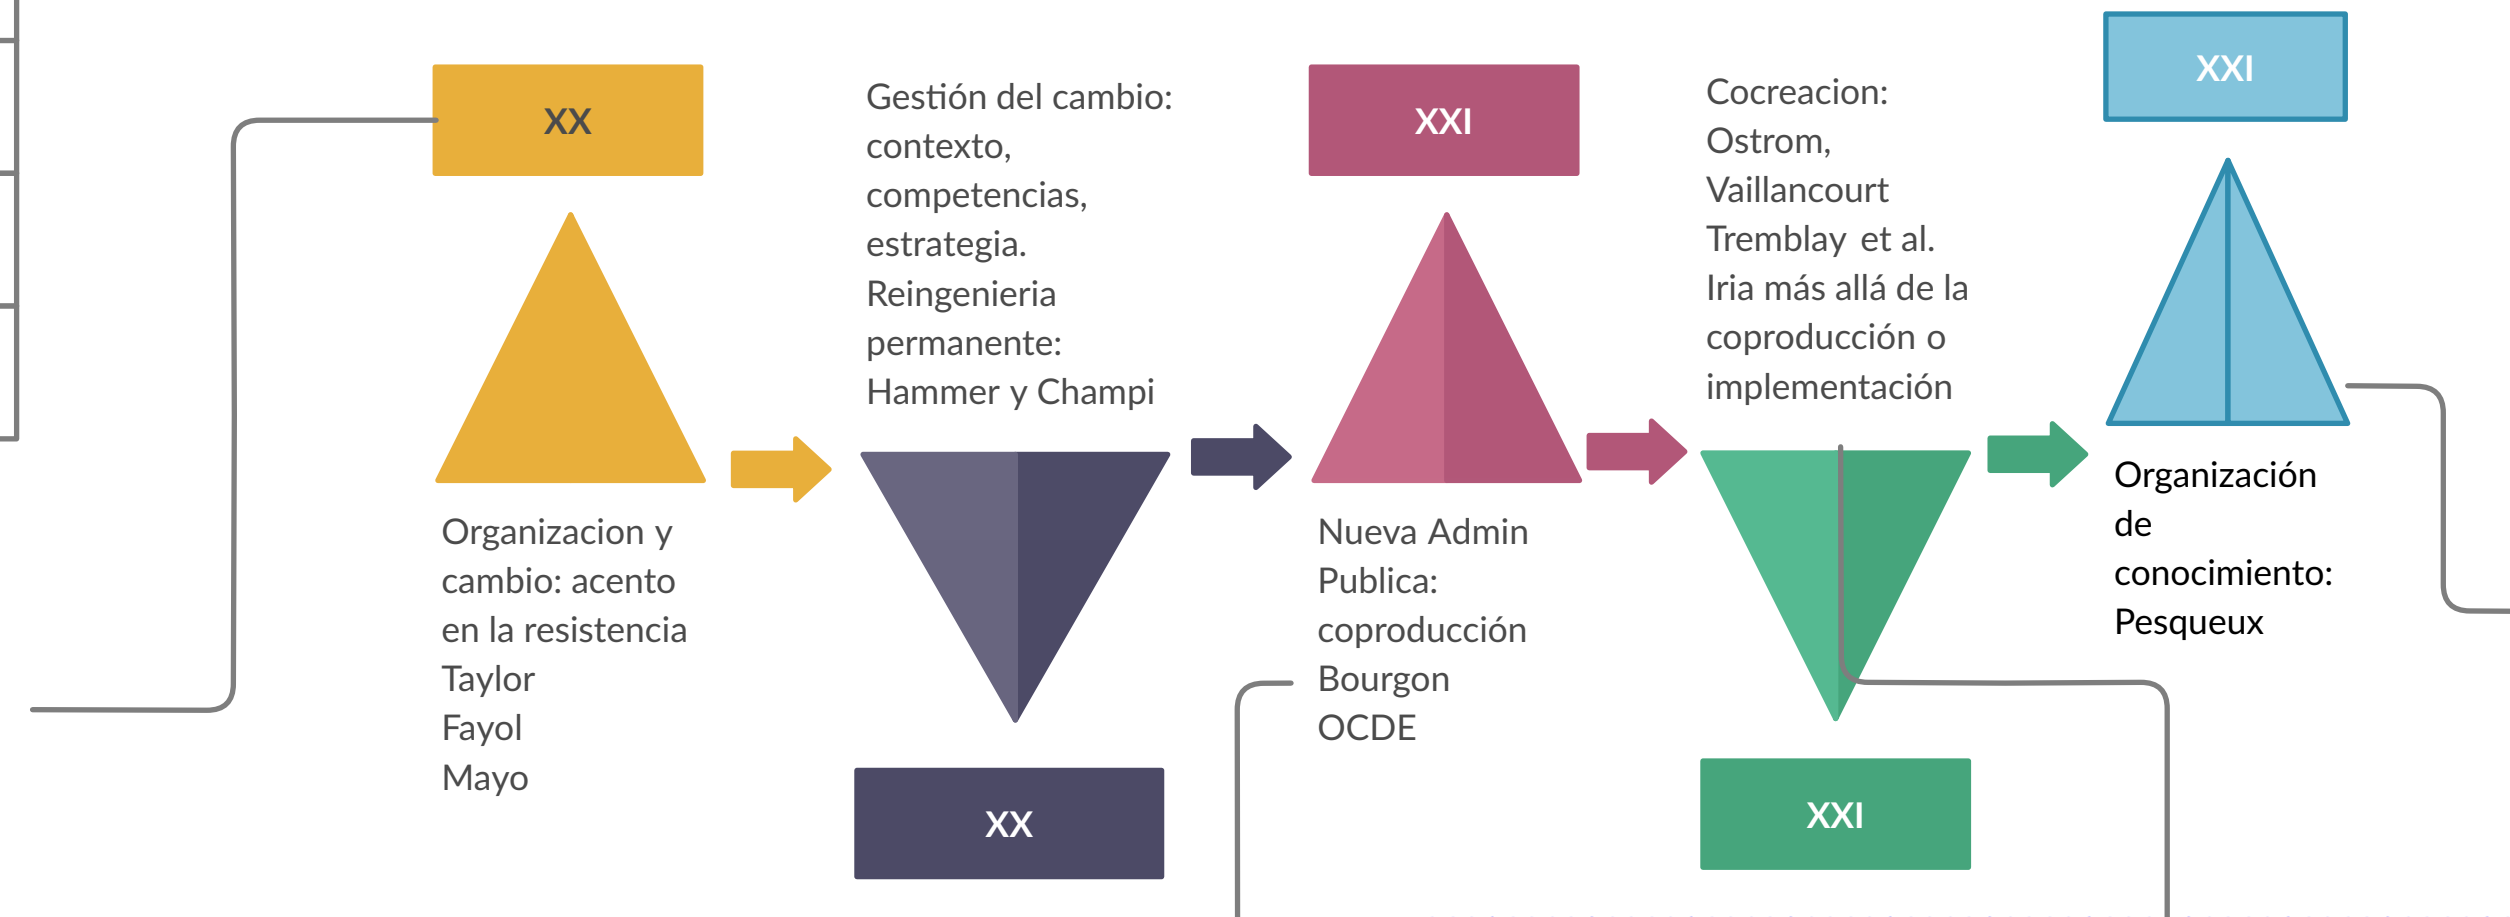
XX

Organizacion y cambio: acento en la resistencia
Taylor
Fayol
Mayo

Gestión del cambio: contexto, competencias, estrategia.
Reingenieria permanente: Hammer y Champi

XX

XXI

Nueva Admin Publica: coproducción
Bourgon
OCDE

Cocreacion: Ostrom, Vaillancourt Tremblay et al.
Iria más allá de la coproducción o implementación

XXI

XXI

Organización de conocimiento: Pesqueux